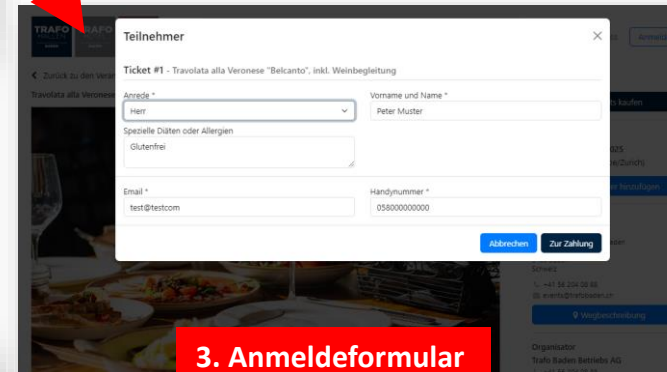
Teilnehmer

Ticket #1 - Travolata alla Veronese "Belcanto", inkl. Weinbegleitung

Anrede *
Herr

Vorname und Name *
Peter Muster

Spezielle Diäten oder Allergien
Glutenfrei

Email *
test@testcom

Handynummer *
058000000000

Abbrechen
Zur Zahlung

TRAFO
TRAFO

Zurück zu den Vera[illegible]

Travolata alla Verones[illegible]

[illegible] kaufen

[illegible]025
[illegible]

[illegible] hinzufügen

Schweiz

+41 56 204 08 08
events@trafobaden.ch

Wegbeschreibung

Organisator
Trafo Baden Betriebs AG

3. Anmeldeformular